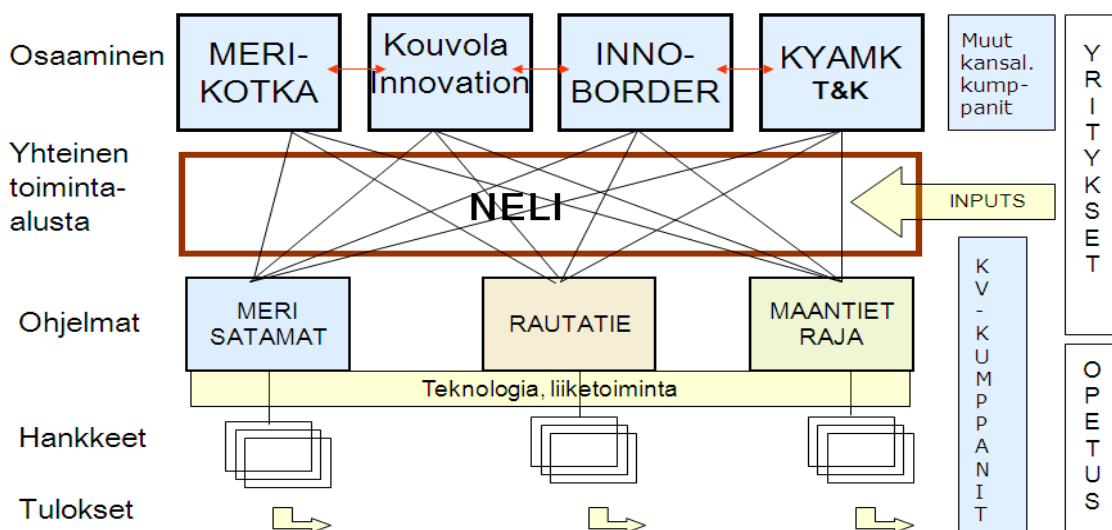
Osaaminen

MERI-KOTKA

Kouvola Innovation

INNO-BORDER

KYAMK T&K

Muut kansal. kump-panit

YRITYKSET

Yhteinen toiminta-alusta

NELI

INPUTS

KV-KUMPPANIT

Ohjelmat

MERI SATAMAT

RAUTATIE

MAANTIET RAJA

Teknologia, liiketoiminta

OPETUS

Hankkeet

Tulokset